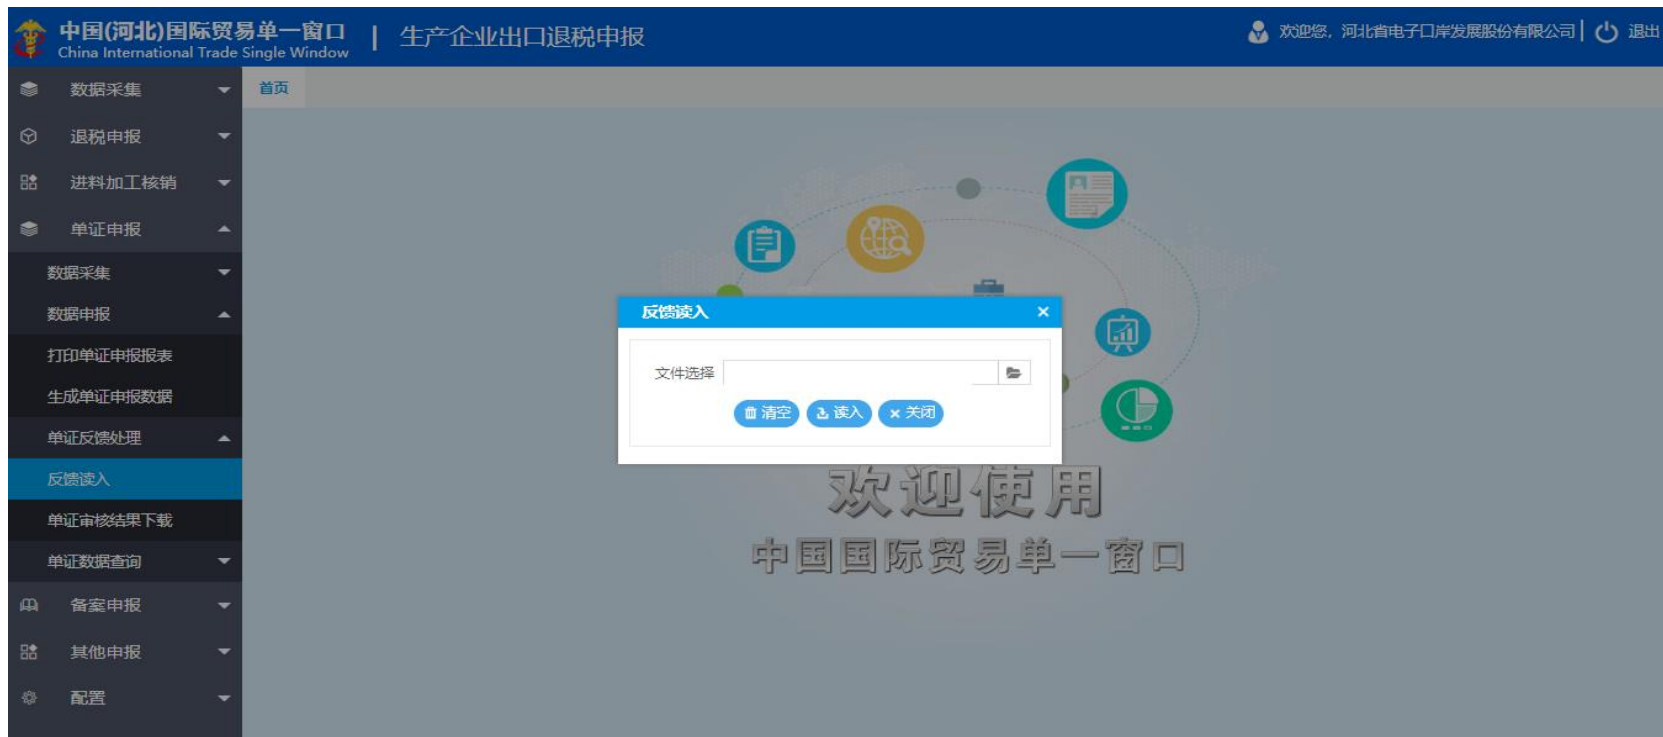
中国(河北)国际贸易单一窗口
China International Trade Single Window
生产企业出口退税申报

欢迎您，河北省电子口岸发展股份有限公司 退出

数据采集
退税申报
进料加工核销
单证申报
数据采集
数据申报
打印单证申报报表
生成单证申报数据
单证反馈处理
反馈读入
单证审核结果下载
单证数据查询
备案申报
其他申报
配置

首页

反馈读入
文件选择
清空 读入 关闭

欢迎使用
中国国际贸易单一窗口